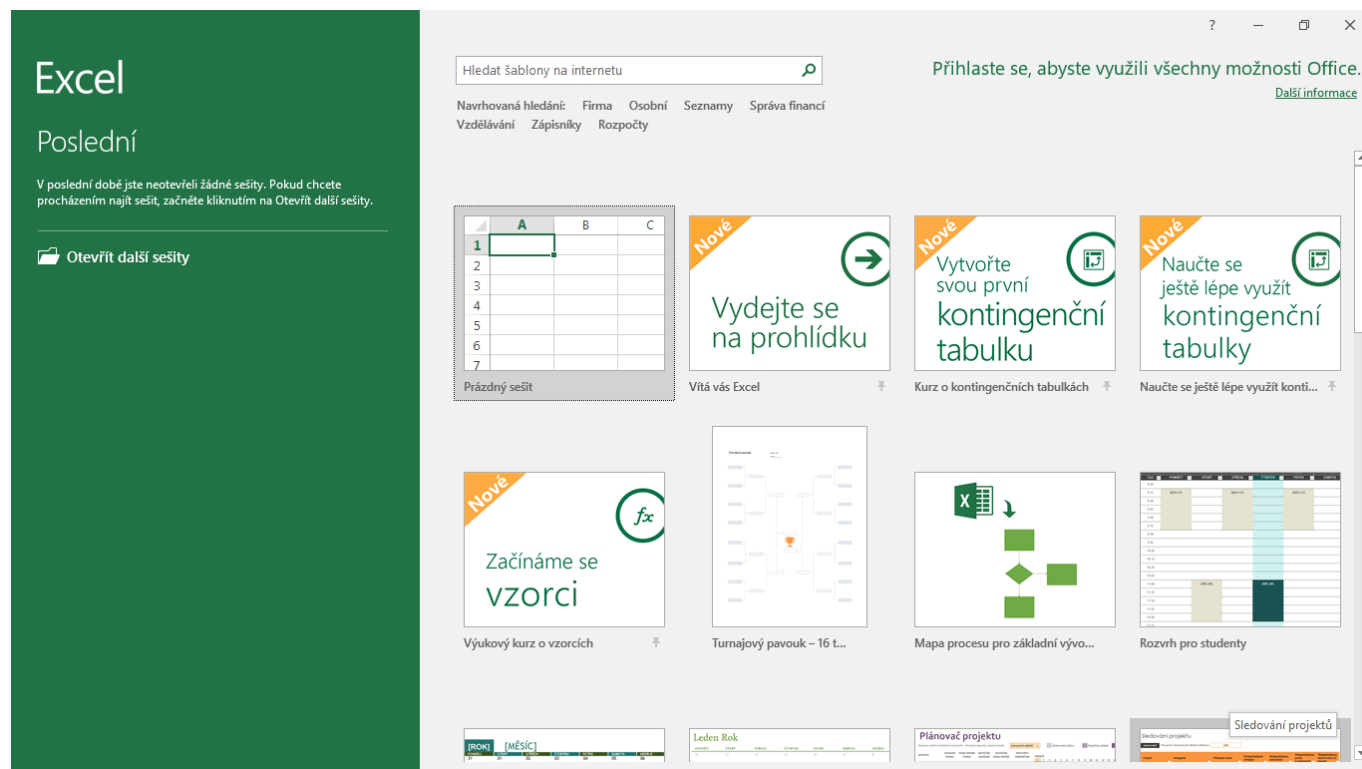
Excel

Poslední

V poslední době jste neotevřeli žádné sešity. Pokud chcete procházením najít sešit, začněte kliknutím na Otevřít další sešity.

Otevřít další sešity

? — ☐ ✕

Hledat šablony na internetu

Přihlaste se, abyste využili všechny možnosti Office.
Další informace

Navrhovaná hledání: Firma Osobní Seznamy Správa financí Vzdělávání Zápisníky Rozpočty

| | A | B | C |
|---|---|---|---|
| 1 | | | |
| 2 | | | |
| 3 | | | |
| 4 | | | |
| 5 | | | |
| 6 | | | |
| 7 | | | |

Prázdný sešit

Nové
Vydejte se na prohlídku
Vítá vás Excel

Nové
Vytvořte svou první kontingenční tabulku
Kurz o kontingenčních tabulkách

Nové
Naučte se ještě lépe využít kontingenční tabulky
Naučte se ještě lépe využít konti...

Nové
$fx$
Začínáme se vzorci
Výukový kurz o vzorcích

Turnajový pavouk – 16 t...

Mapa procesu pro základní vývo...

Rozvrh pro studenty

[ROK] [MĚSÍC]

Leden Rok

Plánovač projektu

Sledování projektů

Sledování projektů